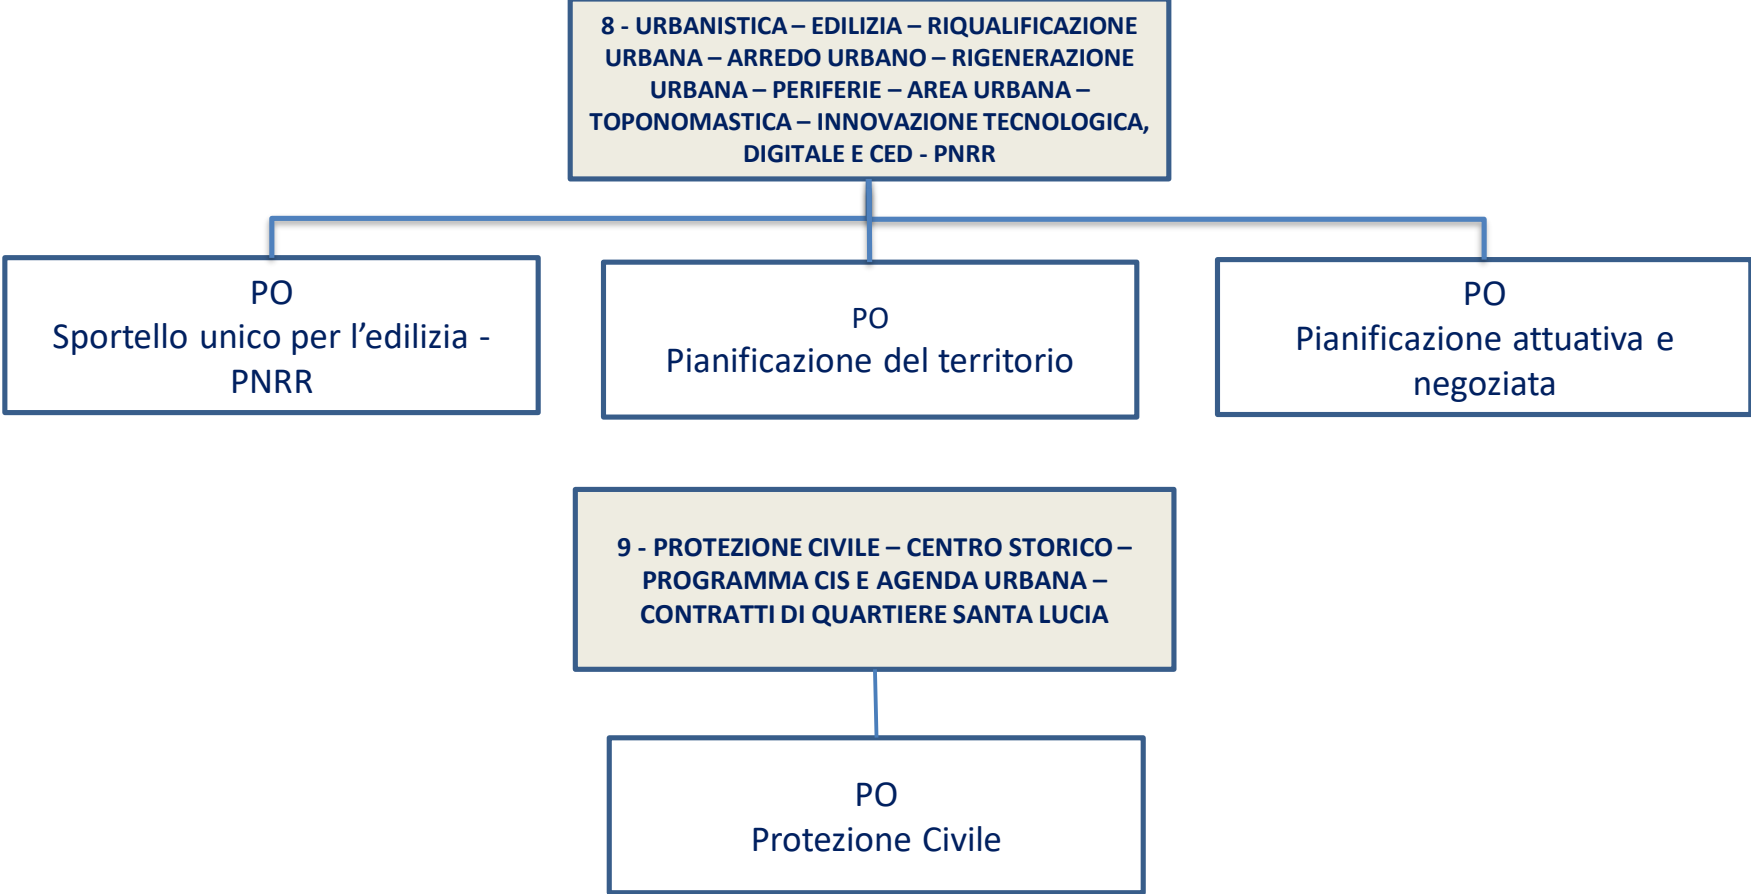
8 - URBANISTICA – EDILIZIA – RIQUALIFICAZIONE URBANA – ARREDO URBANO – RIGENERAZIONE URBANA – PERIFERIE – AREA URBANA – TOPONOMASTICA – INNOVAZIONE TECNOLOGICA, DIGITALE E CED - PNRR

PO
Sportello unico per l'edilizia - PNRR

PO
Pianificazione del territorio

PO
Pianificazione attuativa e negoziata

9 - PROTEZIONE CIVILE – CENTRO STORICO – PROGRAMMA CIS E AGENDA URBANA – CONTRATTI DI QUARTIERE SANTA LUCIA

PO
Protezione Civile